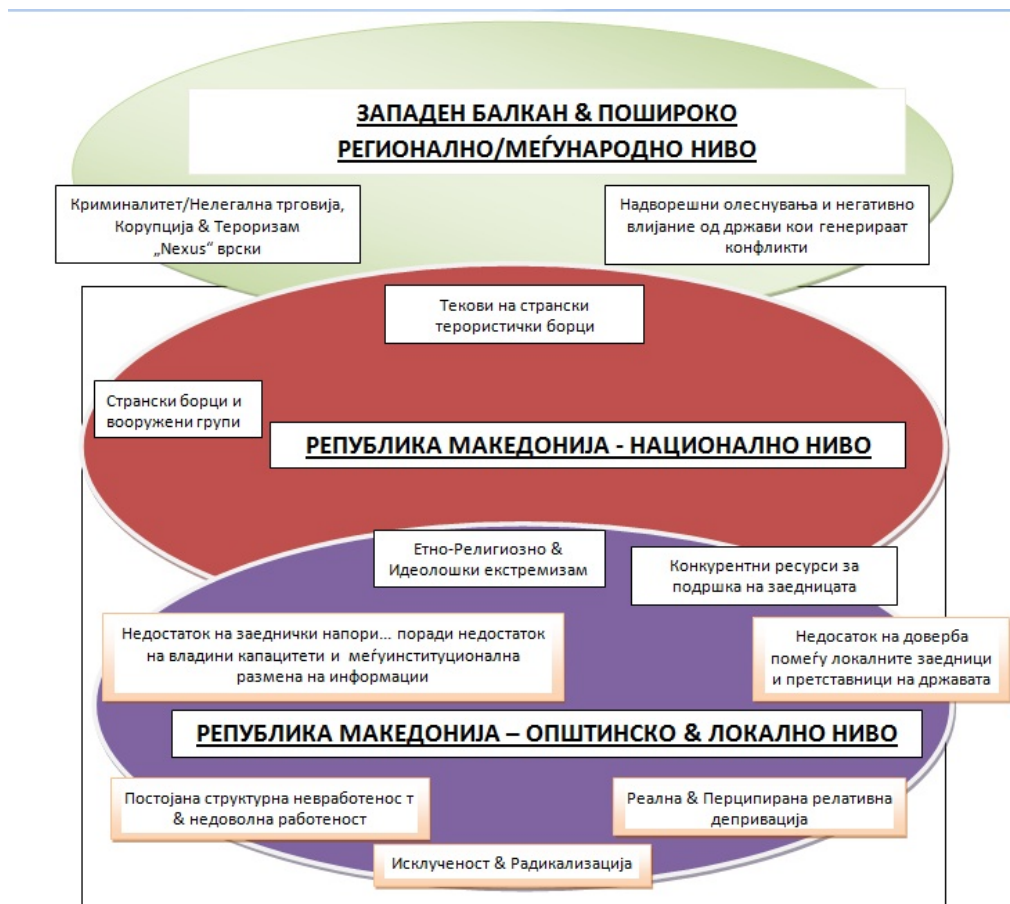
ЗАПАДЕН БАЛКАН & ПОШИРОКО РЕГИОНАЛНО/МЕЃУНАРОДНО НИВО

Криминалитет/Нелегална трговија, Корупција & Тероризам „Nexus“ врски

Надворешни олеснувања и негативно влијание од држави кои генерираат конфликти

Текови на странски терористички борци

Странски борци и вооружени групи

РЕПУБЛИКА МАКЕДОНИЈА - НАЦИОНАЛНО НИВО

Етно-Религиозно & Идеолошки екстремизам

Конкурентни ресурси за подршка на заедницата

Недостаток на заеднички напори… поради недостаток на владини капацитети и меѓуинституционална размена на информации

Недосаток на доверба помеѓу локалните заедници и претставници на државата

РЕПУБЛИКА МАКЕДОНИЈА – ОПШТИНСКО & ЛОКАЛНО НИВО

Постојана структурна невработенос т & недоволна работеност

Реална & Перципирана релативна депривација

Исклученост & Радикализација